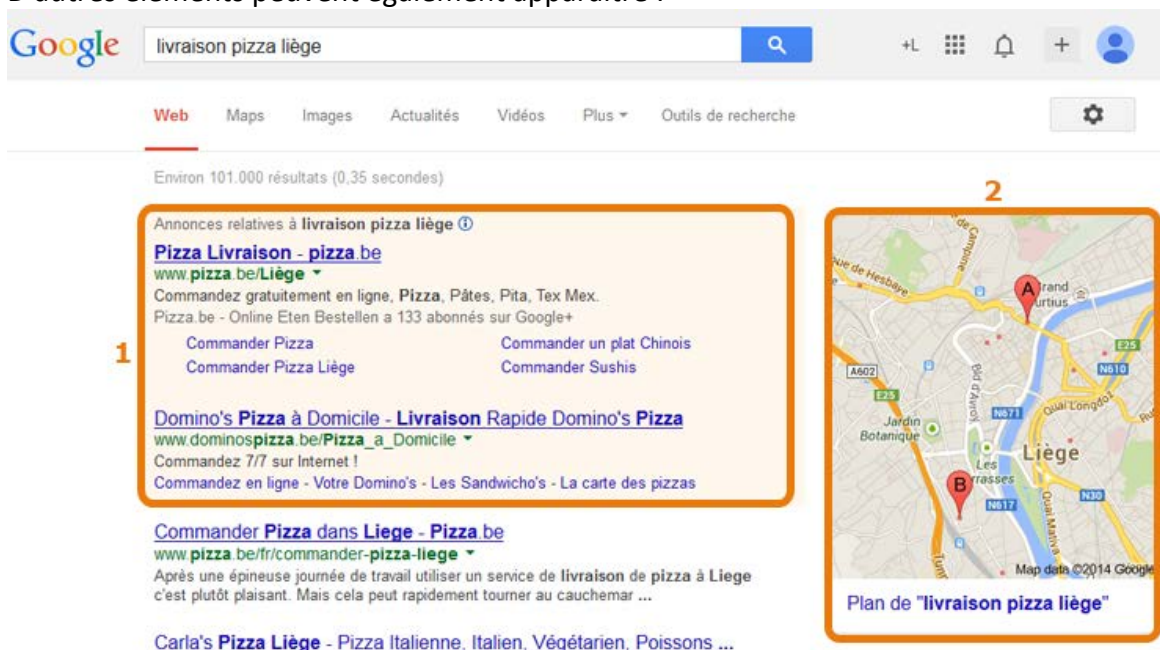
D'autres éléments peuvent également apparaître :

Google livraison pizza liège

+L

Web Maps Images Actualités Vidéos Plus ▾ Outils de recherche

Environ 101.000 résultats (0,35 secondes)

2

Annonces relatives à **livraison pizza liège** ⓘ

Pizza Livraison - pizza.be
www.pizza.be/Liège ▾
Commandez gratuitement en ligne, **Pizza**, Pâtes, Pita, Tex Mex.
Pizza.be - Online Eten Bestellen a 133 abonnés sur Google+

1

Commander Pizza
Commander un plat Chinois
Commander Pizza Liège
Commander Sushis

Domino's Pizza à Domicile - Livraison Rapide Domino's Pizza
www.dominospizza.be/Pizza_a_Domicile ▾
Commandez 7/7 sur Internet !
Commandez en ligne - Votre Domino's - Les Sandwicho's - La carte des pizzas

Commander Pizza dans Liege - Pizza.be
www.pizza.be/fr/commander-pizza-liege ▾
Après une épineuse journée de travail utiliser un service de **livraison** de **pizza** à **Liege** c'est plutôt plaisant. Mais cela peut rapidement tourner au cauchemar ...

Carla's Pizza Liège - Pizza Italienne, Italien, Végétarien, Poissons ...

Rue de Hesbaye
A
Grand Curtius
E25
A602
N610
E25
N671
Quai Longdoz
Jardin Botanique
Bd d'Avroy
Liège
Les Terrasses
B
N617
N30
Quai Mativa
Map data ©2014 Google

Plan de "livraison pizza liège"